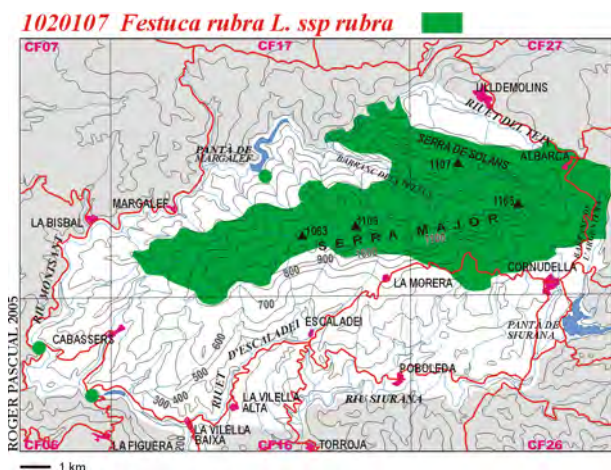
1020107 Festuca rubra L. ssp rubra

CF07
CF17
CF27
ULLDEMOLINS
RIU DEL TEIX
PANTÀ DE MARGALEF
BARRANC DEL PRINCEP
SERRA DE SOLANS
1107
ALBARCA
1163
LA BISBAL
MARGALEF
1063
1109
SERRA MAJOR
1100
900
800
CORNUDELLA
RIU MONTSANT
LA MORERA
700
CABASSERS
ESCALADEI
PANTÀ DE SIURANA
600
RIUET D'ESCALADEI
500
POBOLEDA
400
300
LA VILELLA ALTA
RIU SIURANA
LA VILELLA BAIXA
CF06
LA FIGUERA
200
CF16
TORROJA
CF26
1 km
ROGER PASCUAL 2005